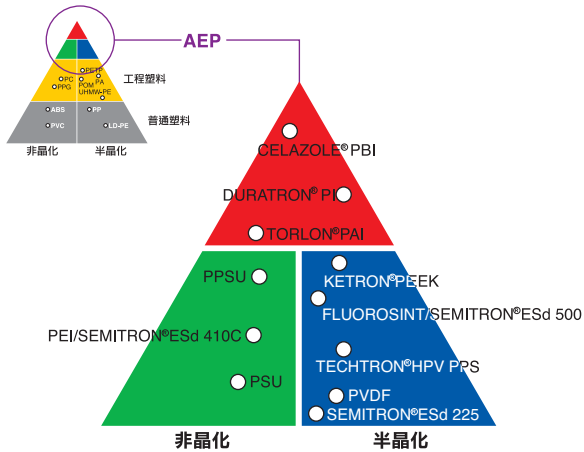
AEP

PC
PPG
PET-P
PA
POM
UHMW-PE
工程塑料
ABS
PVC
PP
LD-PE
普通塑料
非晶化
半晶化

CELAZOLE® PBI
DURATRON® PI
TORLON®PAI
PPSU
PEI/SEMITRON®ESd 410C
PSU
KETRON®PEEK
FLUOROSINT/SEMITRON®ESd 500
TECHTRON®HPV PPS
PVDF
SEMITRON®ESd 225
非晶化
半晶化